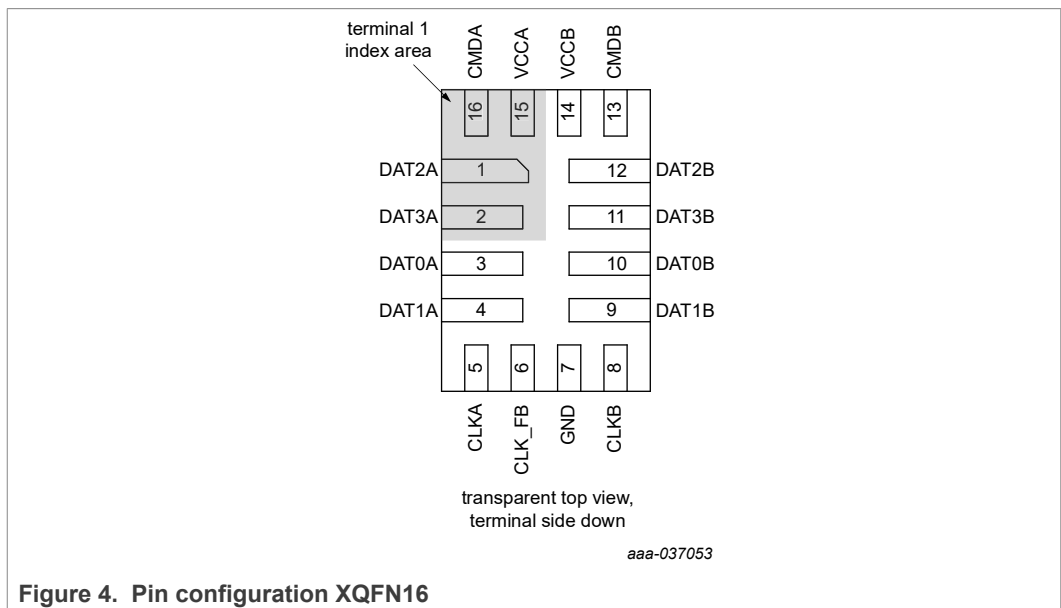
terminal 1 index area

CMDA
VCCA
VCCB
CMDB

16
15
14
13

DAT2A
1
12
DAT2B

DAT3A
2
11
DAT3B

DAT0A
3
10
DAT0B

DAT1A
4
9
DAT1B

5
6
7
8

CLKA
CLK_FB
GND
CLKB

transparent top view, terminal side down

aaa-037053

**Figure 4. Pin configuration XQFN16**